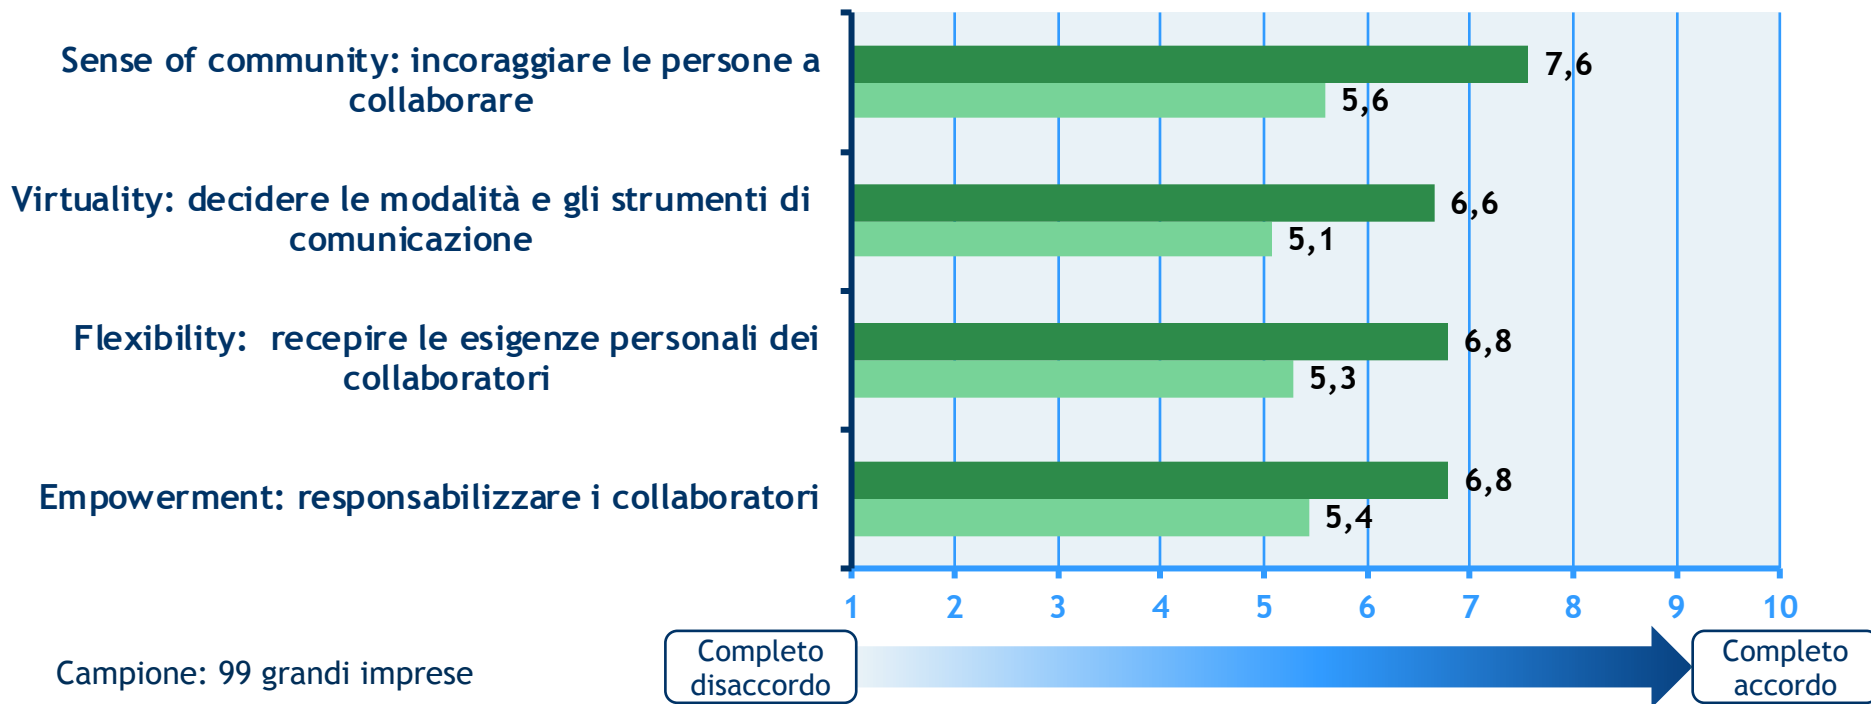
Sense of community: incoraggiare le persone a collaborare

7,6

5,6

Virtuality: decidere le modalità e gli strumenti di comunicazione

6,6

5,1

Flexibility: recepire le esigenze personali dei collaboratori

6,8

5,3

Empowerment: responsabilizzare i collaboratori

6,8

5,4

1 2 3 4 5 6 7 8 9 10

Campione: 99 grandi imprese

Completo disaccordo

Completo accordo